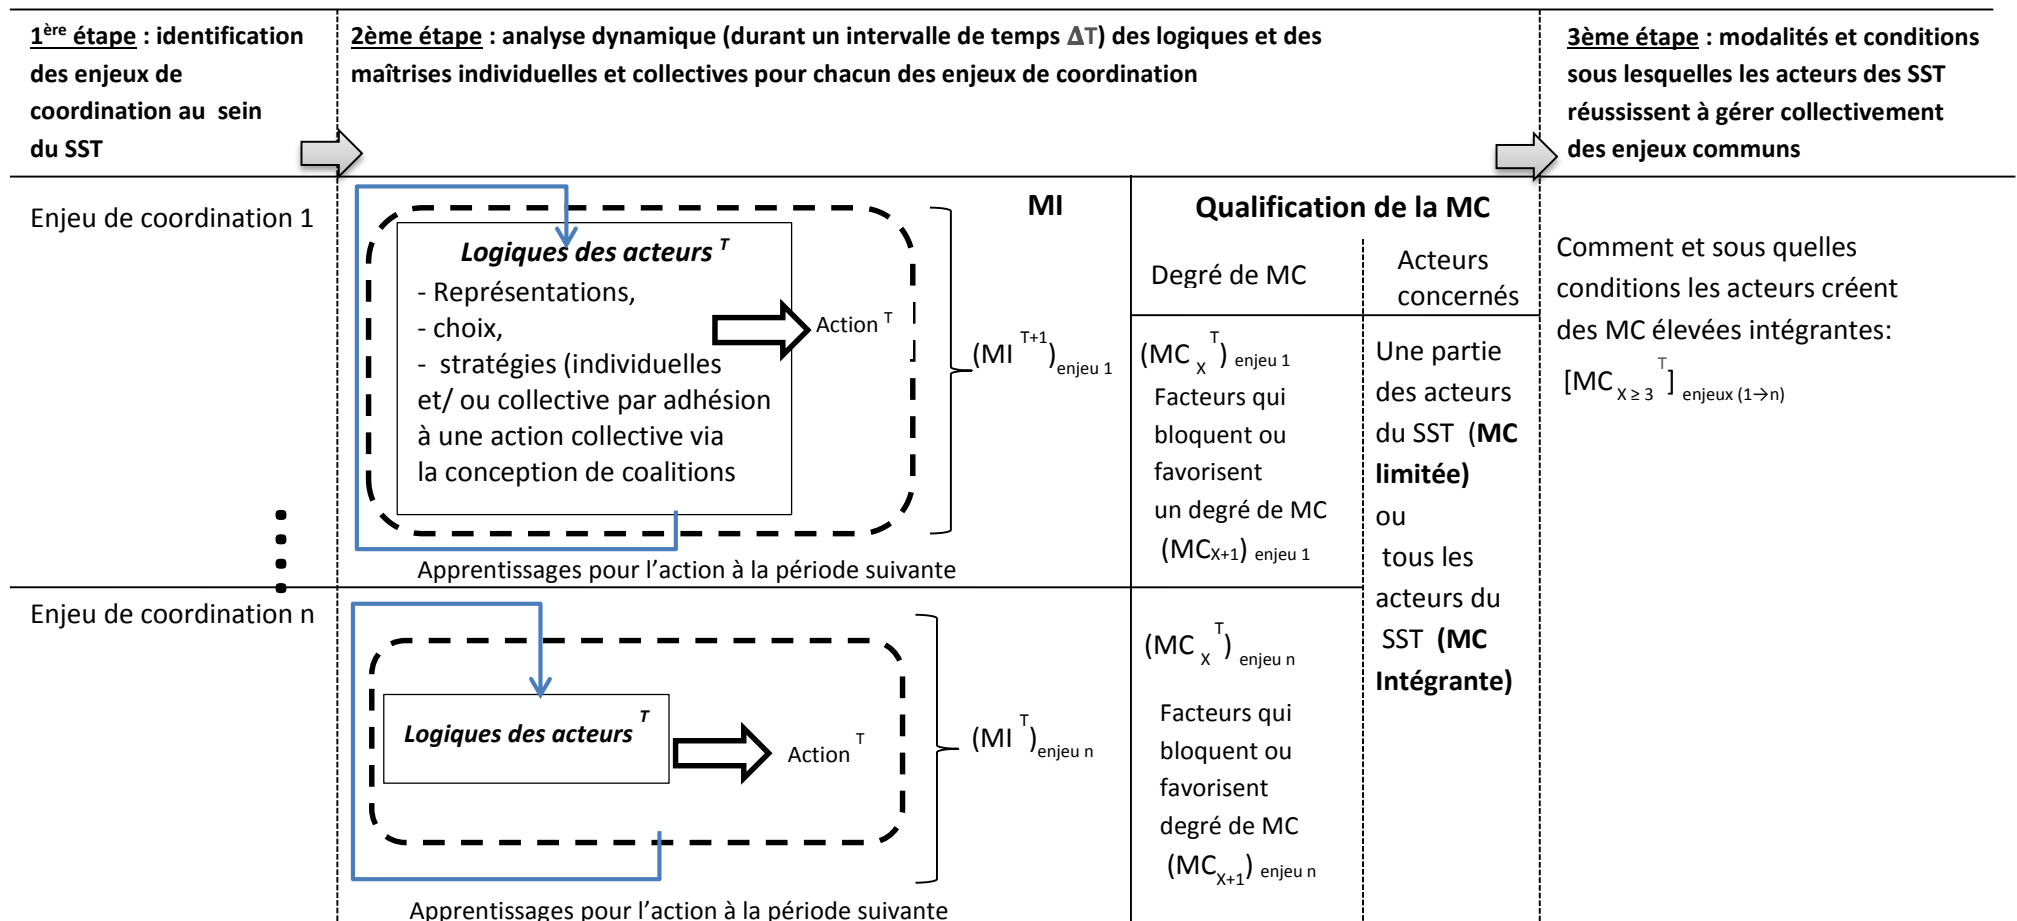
1ère étape : identification des enjeux de coordination au sein du SST

2ème étape : analyse dynamique (durant un intervalle de temps $\Delta T$) des logiques et des maîtrises individuelles et collectives pour chacun des enjeux de coordination

3ème étape : modalités et conditions sous lesquelles les acteurs des SST réussissent à gérer collectivement des enjeux communs

Enjeu de coordination 1

Logiques des acteurs $^T$

- Représentations,
- choix,
- stratégies (individuelles et/ ou collective par adhésion à une action collective via la conception de coalitions

Action $^T$

Apprentissages pour l'action à la période suivante

MI

$(MI^{T+1})_{enjeu\ 1}$

Qualification de la MC

| Degré de MC | Acteurs concernés |
|---|---|
| $(MC_X^T)_{enjeu\ 1}$ Facteurs qui bloquent ou favorisent un degré de MC $(MC_{X+1})_{enjeu\ 1}$ | Une partie des acteurs du SST (MC limitée) ou tous les acteurs du SST (MC Intégrante) |
| $(MC_X^T)_{enjeu\ n}$ Facteurs qui bloquent ou favorisent degré de MC $(MC_{X+1})_{enjeu\ n}$ | |

Comment et sous quelles conditions les acteurs créent des MC élevées intégrantes:

$[MC_{X\geq 3}^T]_{enjeux\ (1\rightarrow n)}$

Enjeu de coordination n

Logiques des acteurs $^T$

Action $^T$

$(MI^T)_{enjeu\ n}$

Apprentissages pour l'action à la période suivante